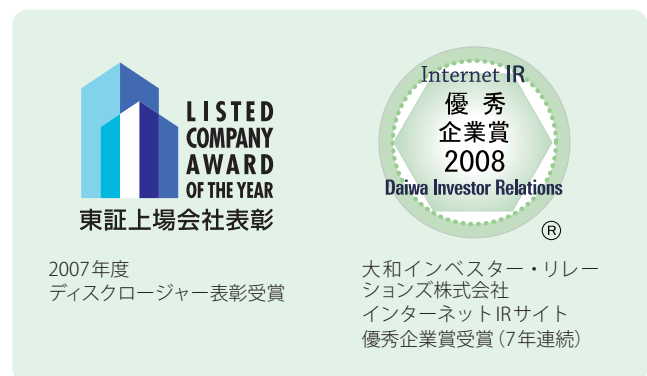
LISTED
COMPANY
AWARD
OF THE YEAR
東証上場会社表彰

2007年度
ディスクロージャー表彰受賞

Internet IR
優 秀
企業賞
2008
Daiwa Investor Relations
®

大和インベスター・リレーションズ株式会社
インターネットIRサイト
優秀企業賞受賞（7年連続）